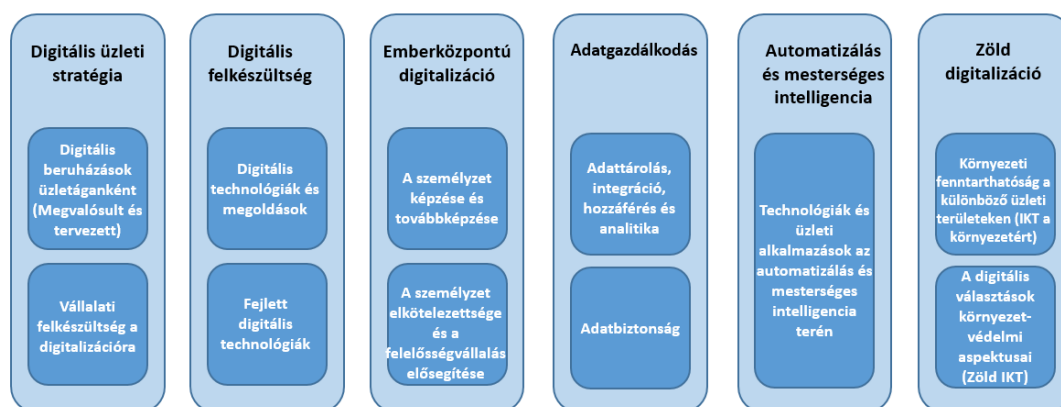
Digitális üzleti stratégia

Digitális beruházások üzletáganként (Megvalósult és tervezett)

Vállalati felkészültség a digitalizációra

Digitális felkészültség

Digitális technológiák és megoldások

Fejlett digitális technológiák

Emberközpontú digitalizáció

A személyzet képzése és továbbképzése

A személyzet elkötelezettsége és a felelősségvállalás elősegítése

Adatgazdálkodás

Adattárolás, integráció, hozzáférés és analitika

Adatbiztonság

Automatizálás és mesterséges intelligencia

Technológiák és üzleti alkalmazások az automatizálás és mesterséges intelligencia terén

Zöld digitalizáció

Környezeti fenntarthatóság a különböző üzleti területeken (IKT a környezetért)

A digitális választások környezetvédelmi aspektusai (Zöld IKT)